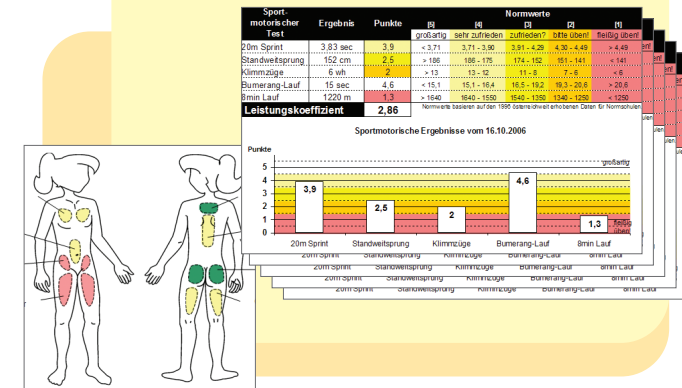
| Sport-motorischer Test | Ergebnis | Punkte | [5] großartig | [4] sehr zufrieden | [3] zufrieden? | [2] bitte üben! | [1] fleißig üben! |
|---|---|---|---|---|---|---|---|
| 20m Sprint | 3,83 sec | 3,9 | < 3,71 | 3,71 - 3,90 | 3,91 - 4,29 | 4,30 - 4,49 | > 4,49 |
| Standweitsprung | 152 cm | 2,5 | > 186 | 186 - 175 | 174 - 152 | 151 - 141 | < 141 |
| Klimmzüge | 6 wh | 2 | > 13 | 13 - 12 | 11 - 8 | 7 - 6 | < 6 |
| Bumerang-Lauf | 15 sec | 4,6 | < 15,1 | 15,1 - 16,4 | 16,5 - 19,2 | 19,3 - 20,6 | > 20,6 |
| 8min Lauf | 1220 m | 1,3 | > 1640 | 1640 - 1550 | 1550 - 1350 | 1340 - 1250 | < 1250 |

Normwerte

Leistungskoeffizient 2,86

Normwerte basieren auf den 1996 österreichweit erhobenen Daten für Normschulen

Sportmotorische Ergebnisse vom 16.10.2006

Punkte

5
4
3
2
1
0

großartig

fleißig üben!

3,9
2,5
2
4,6
1,3

20m Sprint
Standweitsprung
Klimmzüge
Bumerang-Lauf
8min Lauf

20m Sprint Standweitsprung Klimmzüge Bumerang-Lauf 8min Lauf
20m Sprint Standweitsprung Klimmzüge Bumerang-Lauf 8min Lauf
20m Sprint Standweitsprung Klimmzüge Bumerang-Lauf 8min Lauf